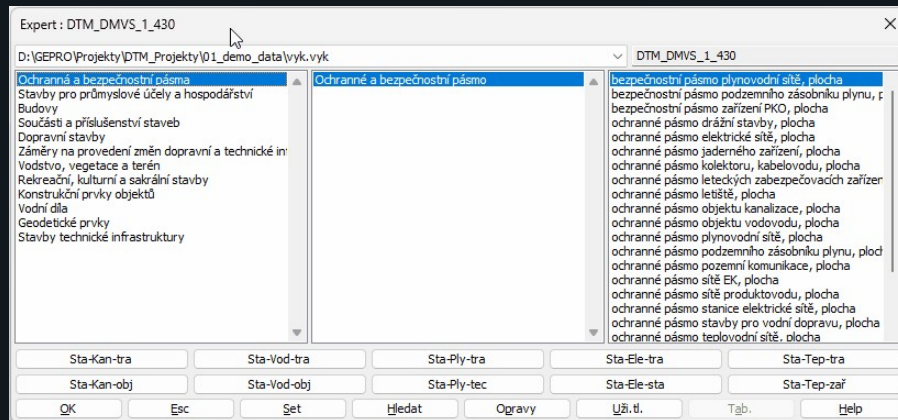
Expert : DTM_DMVS_1_430

D:\GEPRO\Projekty\DTM_Projekty\01_demo_data\vyk.vyk

DTM_DMVS_1_430

Ochranná a bezpečnostní pásma
Stavby pro průmyslové účely a hospodářství
Budovy
Součásti a příslušenství staveb
Dopravní stavby
Záměry na provedení změn dopravní a technické in
Vodstvo, vegetace a terén
Rekreační, kulturní a sakrální stavby
Konstrukční prvky objektů
Vodní díla
Geodetické prvky
Stavby technické infrastruktury

Ochranné a bezpečnostní pásmo

bezpečnostní pásmo plynovodní sítě, plocha
bezpečnostní pásmo podzemního zásobníku plynu, p
bezpečnostní pásmo zařízení PKO, plocha
ochranné pásmo drážní stavby, plocha
ochranné pásmo elektrické sítě, plocha
ochranné pásmo jaderného zařízení, plocha
ochranné pásmo kolektoru, kabelovodu, plocha
ochranné pásmo leteckých zabezpečovacích zařízer
ochranné pásmo letiště, plocha
ochranné pásmo objektu kanalizace, plocha
ochranné pásmo objektu vodovodu, plocha
ochranné pásmo plynovodní sítě, plocha
ochranné pásmo podzemního zásobníku plynu, ploch
ochranné pásmo pozemní komunikace, plocha
ochranné pásmo sítě EK, plocha
ochranné pásmo sítě produktovodu, plocha
ochranné pásmo stanice elektrické sítě, plocha
ochranné pásmo stavby pro vodní dopravu, plocha
ochranné pásmo teplovodní sítě, plocha

Sta-Kan-tra | Sta-Vod-tra | Sta-Ply-tra | Sta-Ele-tra | Sta-Tep-tra
Sta-Kan-obj | Sta-Vod-obj | Sta-Ply-tec | Sta-Ele-sta | Sta-Tep-zař
OK | Esc | Set | Hledat | Opravy | Uži.tl. | Tab. | Help